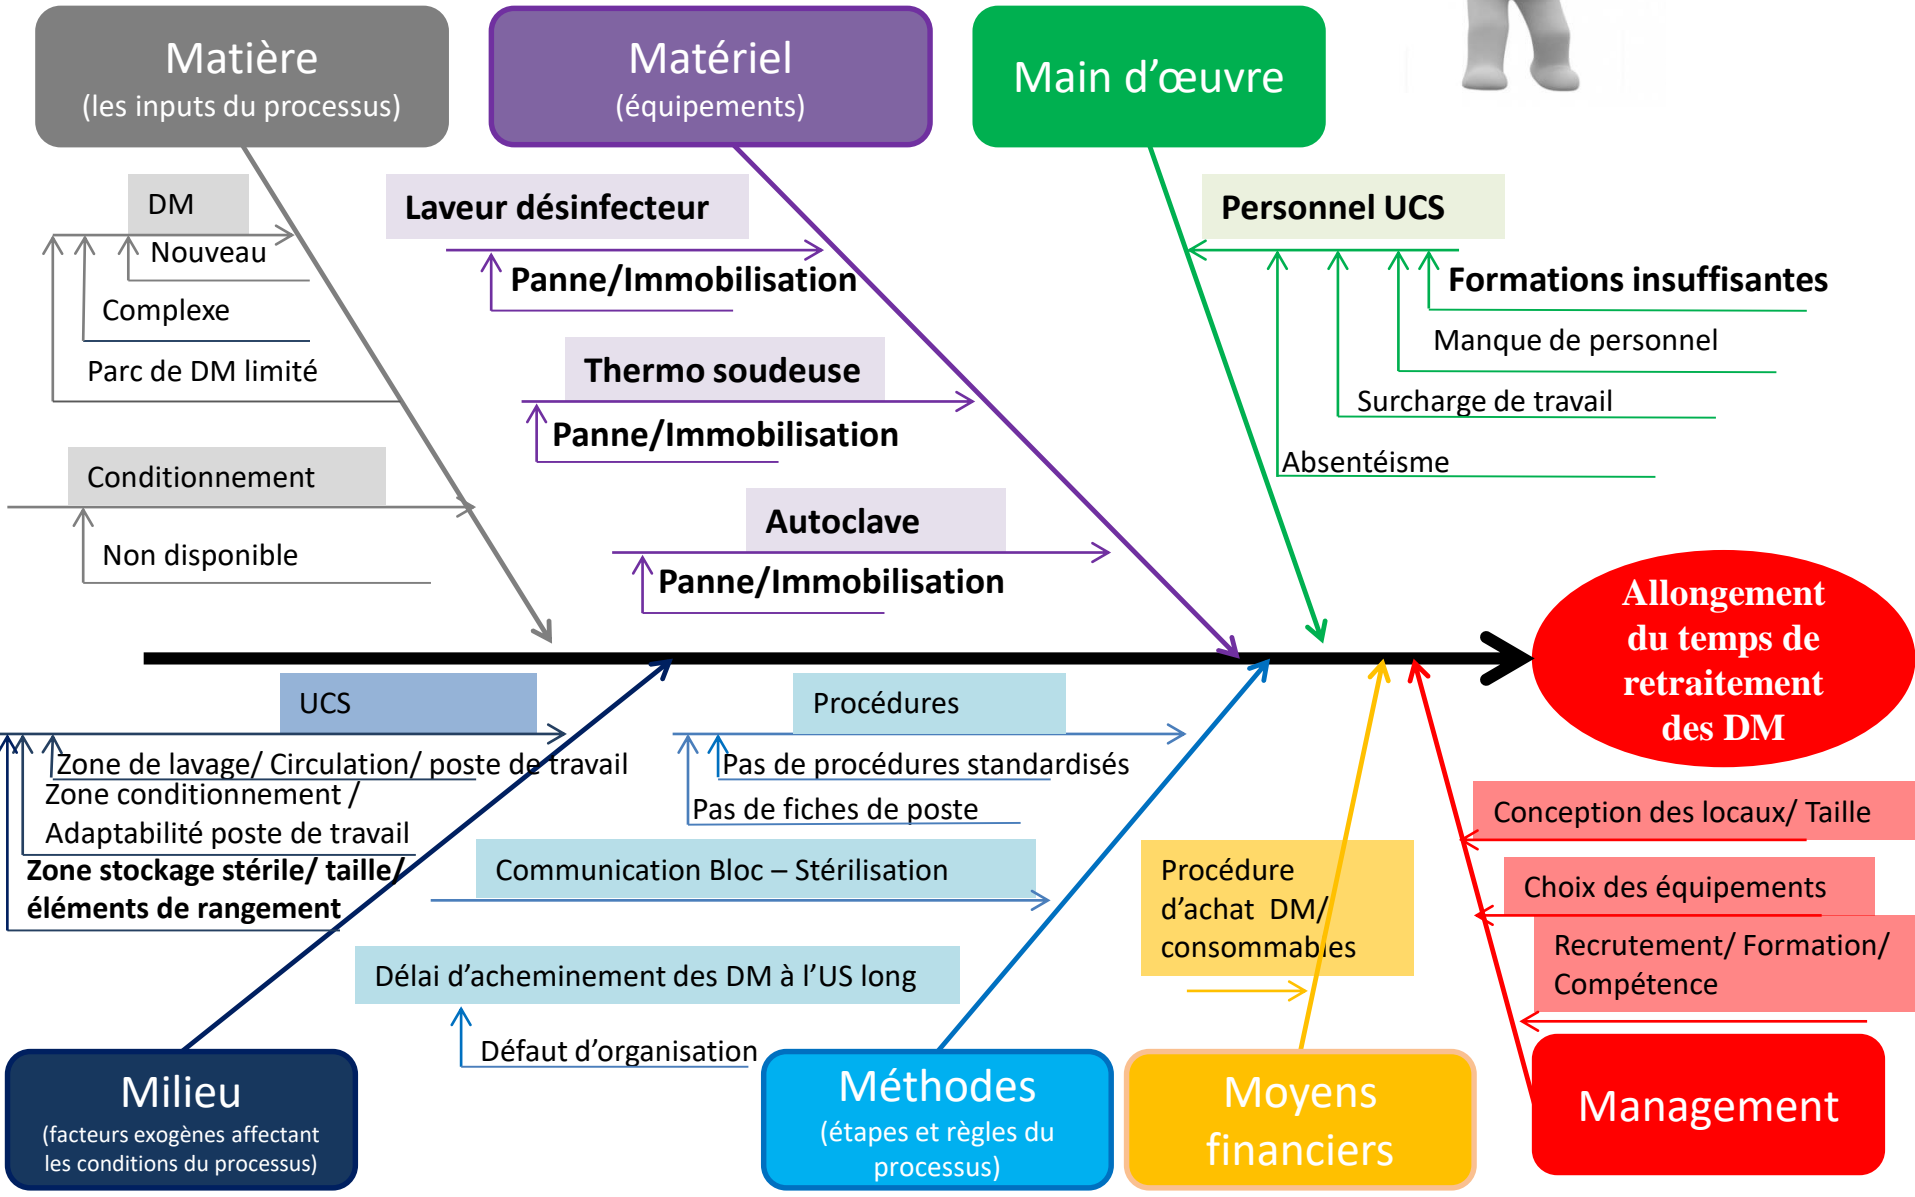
Matière
(les inputs du processus)

Matériel
(équipements)

Main d'œuvre

DM
Nouveau
Complexe
Parc de DM limité

Conditionnement
Non disponible

Laveur désinfecteur
Panne/Immobilisation

Thermo soudeuse
Panne/Immobilisation

Autoclave
Panne/Immobilisation

Personnel UCS
Formations insuffisantes
Manque de personnel
Surcharge de travail
Absentéisme

Allongement du temps de retraitement des DM

UCS
Zone de lavage/ Circulation/ poste de travail
Zone conditionnement / Adaptabilité poste de travail
Zone stockage stérile/ taille/ éléments de rangement

Procédures
Pas de procédures standardisés
Pas de fiches de poste

Communication Bloc – Stérilisation

Délai d'acheminement des DM à l'US long
Défaut d'organisation

Procédure d'achat DM/ consommables

Conception des locaux/ Taille
Choix des équipements
Recrutement/ Formation/ Compétence

Milieu
(facteurs exogènes affectant les conditions du processus)

Méthodes
(étapes et règles du processus)

Moyens financiers

Management